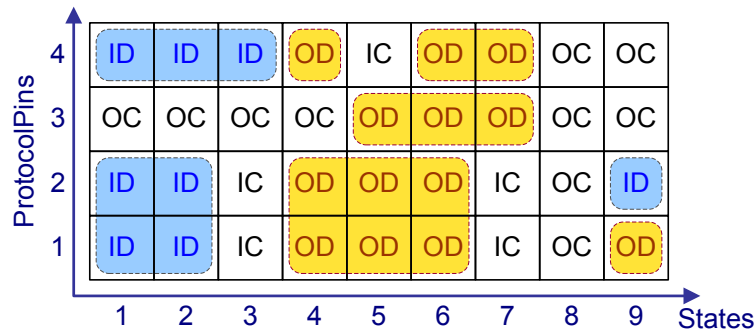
ProtocolPins

| | | | | | | | | | |
|---|---|---|---|---|---|---|---|---|---|
| 4 | ID | ID | ID | OD | IC | OD | OD | OC | OC |
| 3 | OC | OC | OC | OC | OD | OD | OD | OC | OC |
| 2 | ID | ID | IC | OD | OD | OD | IC | OC | ID |
| 1 | ID | ID | IC | OD | OD | OD | IC | OC | OD |
| | 1 | 2 | 3 | 4 | 5 | 6 | 7 | 8 | 9 |

States